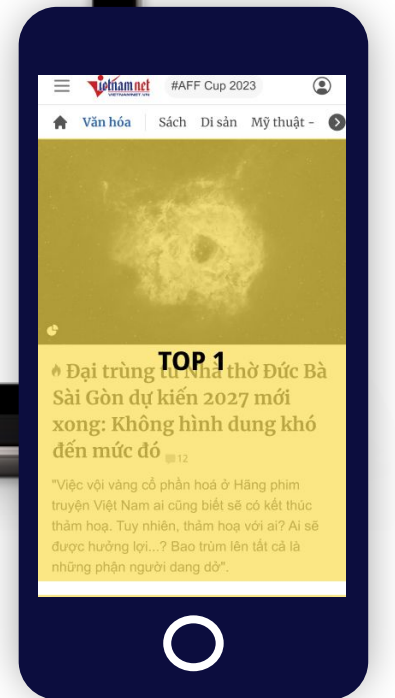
vietnamnet #AFF Cup 2023

Văn hóa | Sách | Di sản | Mỹ thuật -

TOP 1

Đại trùng tu nhà thờ Đức Bà Sài Gòn dự kiến 2027 mới xong: Không hình dung khó đến mức đó 12

"Việc vội vàng cổ phần hoá ở Hãng phim truyện Việt Nam ai cũng biết sẽ có kết thúc thảm hoạ. Tuy nhiên, thảm hoạ với ai? Ai sẽ được hưởng lợi...? Bao trùm lên tất cả là những phận người dang dở".